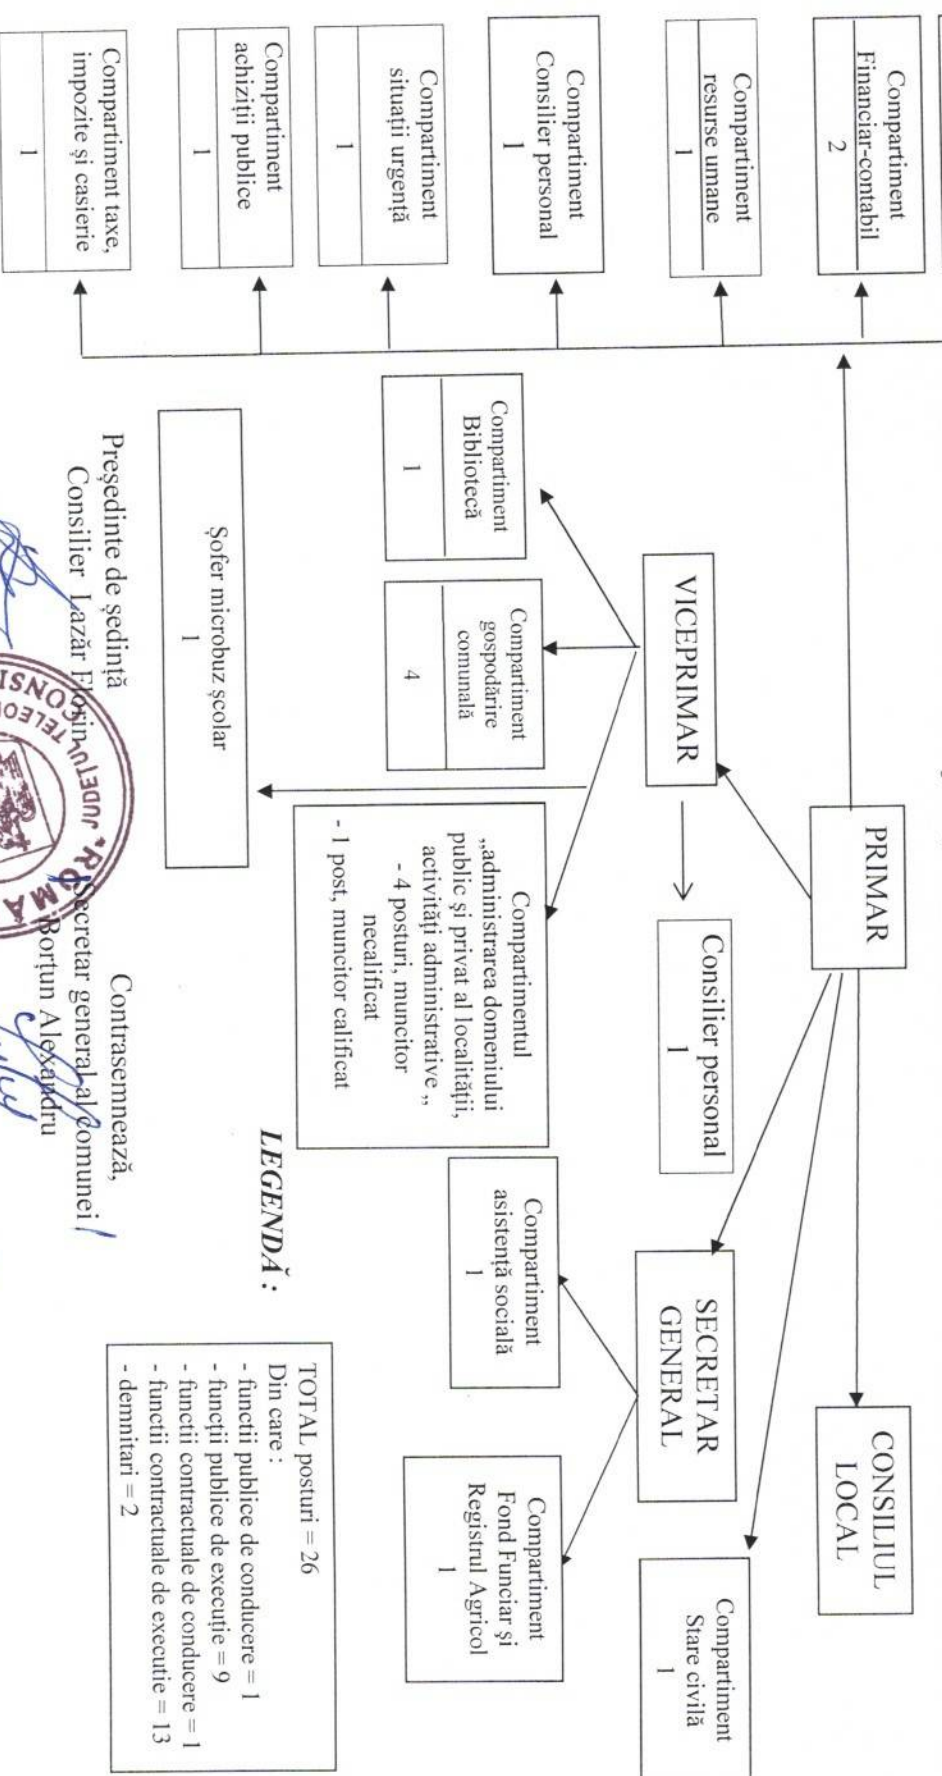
PRIMAR

CONSILIUL LOCAL

VICEPRIMAR

SECRETAR GENERAL

Consilier personal
1

Compartiment Financiar-contabil
2

Compartiment resurse umane
1

Compartiment Consilier personal
1

Compartiment situații urgență
1

Compartiment achiziții publice
1

Compartiment taxe, impozite și casierie
1

Compartiment Bibliotecă
1

Compartiment gospodărire comunală
4

Compartimentul „administrarea domeniului public și privat al localității, activități administrative „
- 4 posturi, muncitor necalificat
- 1 post, muncitor calificat

Șofer microbuz școlar
1

Compartiment asistență socială
1

Compartiment Fond Funciar și Registrul Agricol
1

Compartiment Stare civilă
1

LEGENDĂ :

TOTAL posturi = 26
Din care :
- funcții publice de conducere = 1
- funcții publice de execuție = 9
- funcții contractuale de conducere = 1
- funcții contractuale de execuție = 13
- demnitari = 2

Președinte de ședință
Consilier Lazăr Florin

Contrasemnează,
Secretar general al comunei
Borțun Alexandru